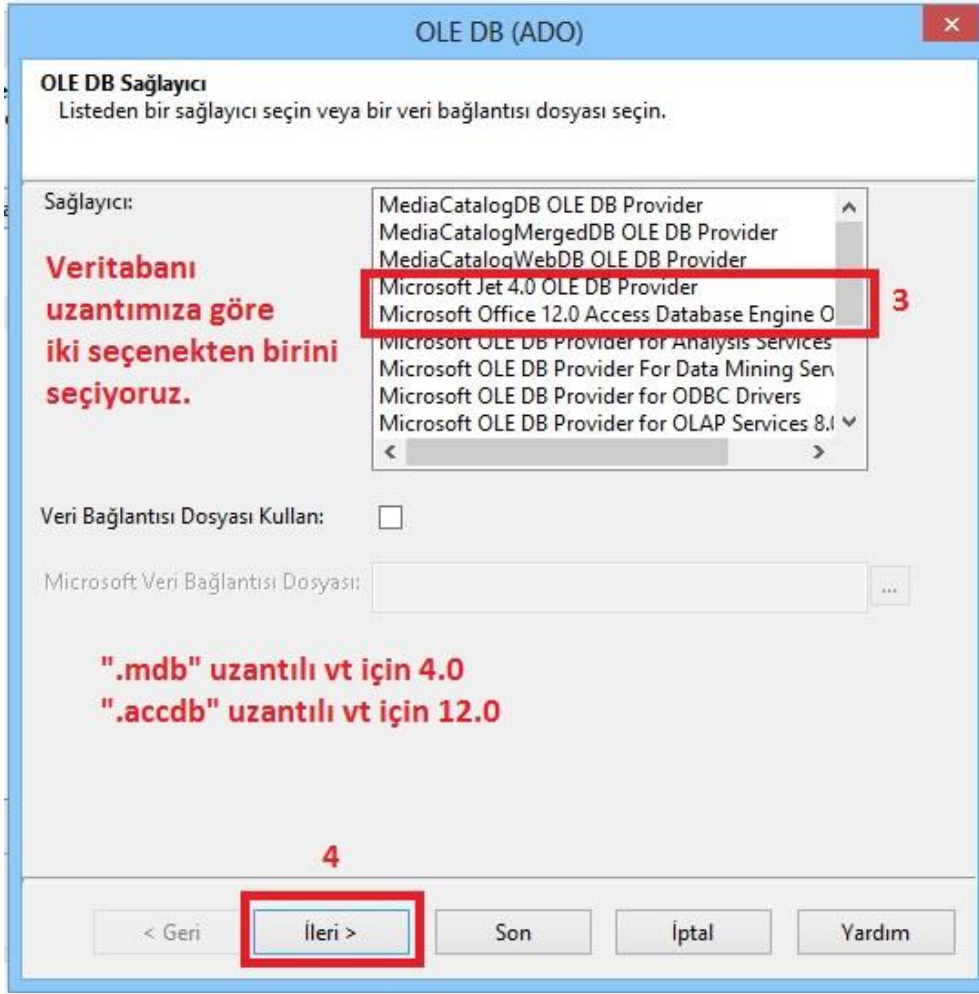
OLE DB (ADO)

×

OLE DB Sağlayıcı

Listeden bir sağlayıcı seçin veya bir veri bağlantısı dosyası seçin.

Sağlayıcı:

MediaCatalogDB OLE DB Provider
MediaCatalogMergedDB OLE DB Provider
MediaCatalogWebDB OLE DB Provider
Microsoft Jet 4.0 OLE DB Provider
Microsoft Office 12.0 Access Database Engine O
Microsoft OLE DB Provider for Analysis Services
Microsoft OLE DB Provider For Data Mining Serv
Microsoft OLE DB Provider for ODBC Drivers
Microsoft OLE DB Provider for OLAP Services 8.(

Veritabanı uzantımıza göre iki seçenekten birini seçiyoruz.

3

Veri Bağlantısı Dosyası Kullan:

Microsoft Veri Bağlantısı Dosyası:

...

".mdb" uzantılı vt için 4.0
".accdb" uzantılı vt için 12.0

4

< Geri

İleri >

Son

İptal

Yardım